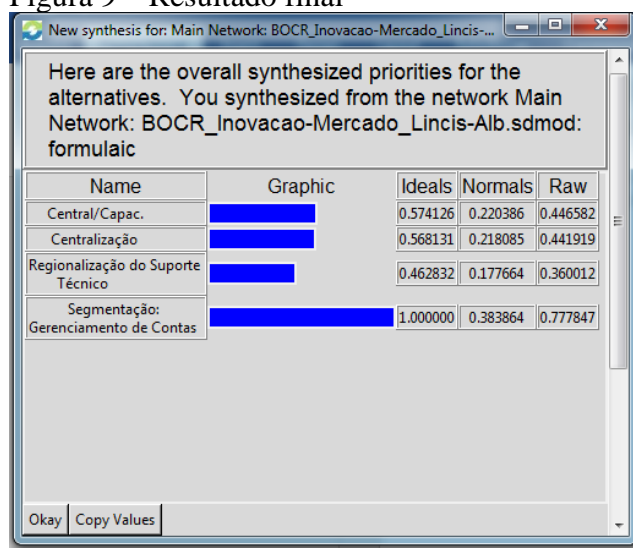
Figura 9 – Resultado final

New synthesis for: Main Network: BOCR_Inovacao-Mercado_Lincis-...

Here are the overall synthesized priorities for the alternatives. You synthesized from the network Main Network: BOCR_Inovacao-Mercado_Lincis-Alb.sdmod: formulaic

| Name | Graphic | Ideals | Normals | Raw |
|---|---|---|---|---|
| Central/Capac. | | 0.574126 | 0.220386 | 0.446582 |
| Centralização | | 0.568131 | 0.218085 | 0.441919 |
| Regionalização do Suporte Técnico | | 0.462832 | 0.177664 | 0.360012 |
| Segmentação: Gerenciamento de Contas | | 1.000000 | 0.383864 | 0.777847 |

Okay | Copy Values